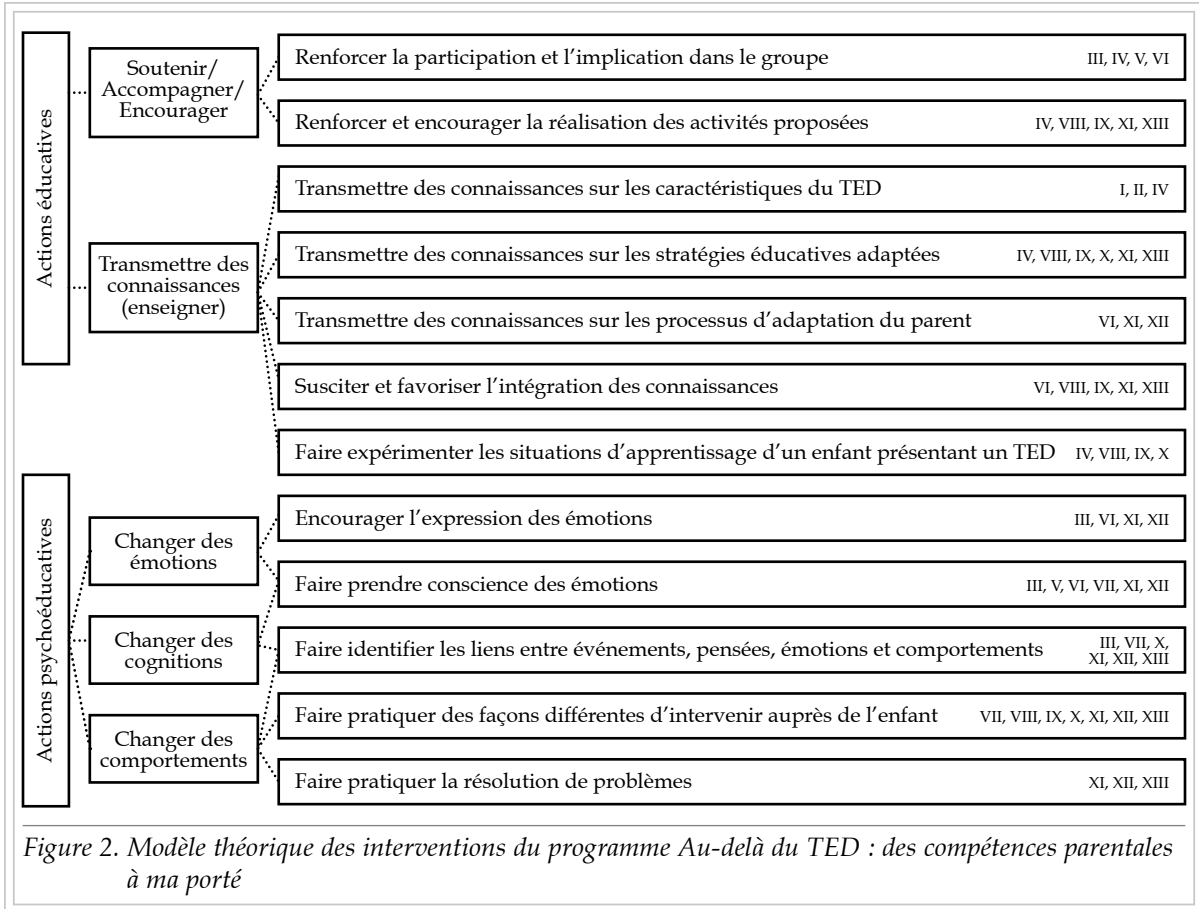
Actions éducatives

Soutenir/ Accompagner/ Encourager

Renforcer la participation et l'implication dans le groupe III, IV, V, VI

Renforcer et encourager la réalisation des activités proposées IV, VIII, IX, XI, XIII

Transmettre des connaissances (enseigner)

Transmettre des connaissances sur les caractéristiques du TED I, II, IV

Transmettre des connaissances sur les stratégies éducatives adaptées IV, VIII, IX, X, XI, XIII

Transmettre des connaissances sur les processus d'adaptation du parent VI, XI, XII

Susciter et favoriser l'intégration des connaissances VI, VIII, IX, XI, XIII

Faire expérimenter les situations d'apprentissage d'un enfant présentant un TED IV, VIII, IX, X

Actions psychoéducatives

Changer des émotions

Encourager l'expression des émotions III, VI, XI, XII

Faire prendre conscience des émotions III, V, VI, VII, XI, XII

Changer des cognitions

Faire identifier les liens entre événements, pensées, émotions et comportements III, VII, X, XI, XII, XIII

Changer des comportements

Faire pratiquer des façons différentes d'intervenir auprès de l'enfant VII, VIII, IX, X, XI, XII, XIII

Faire pratiquer la résolution de problèmes XI, XII, XIII

Figure 2. Modèle théorique des interventions du programme Au-delà du TED : des compétences parentales à ma porté